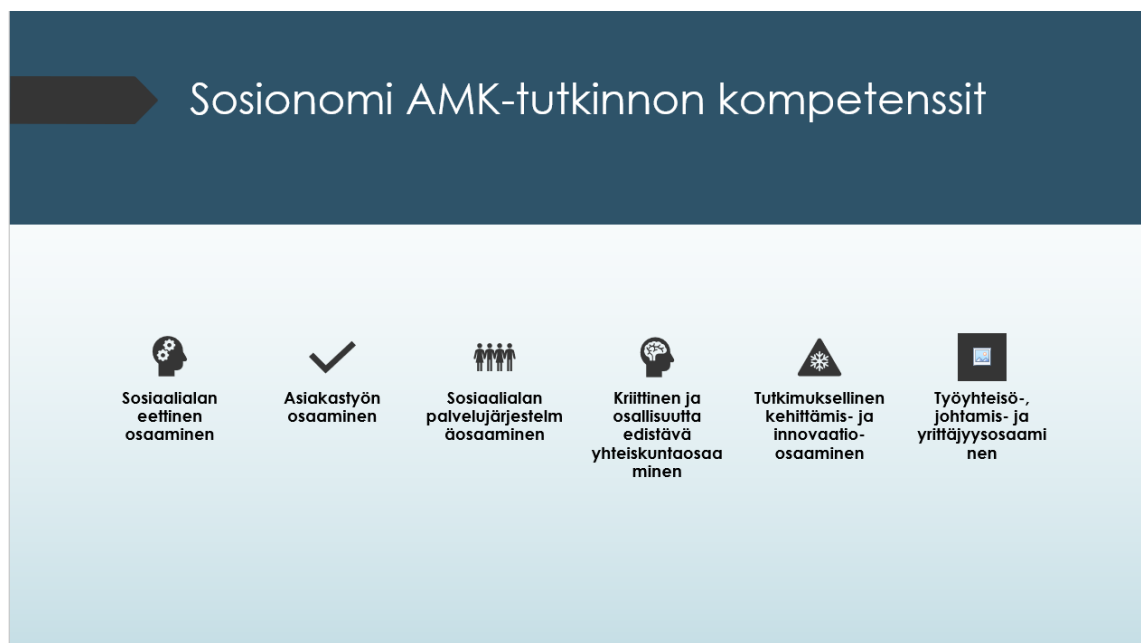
Sosionomi AMK-tutkinnon kompetenssit

Sosiaalialan eettinen osaaminen

Asiakastyön osaaminen

Sosiaalialan palvelujärjestelmäosaaminen

Kriittinen ja osallisuutta edistävä yhteiskuntaosaaminen

Tutkimuksellinen kehittämis- ja innovaatio-osaaminen

Työyhteisö-, johtamis- ja yrittäjyysosaaminen